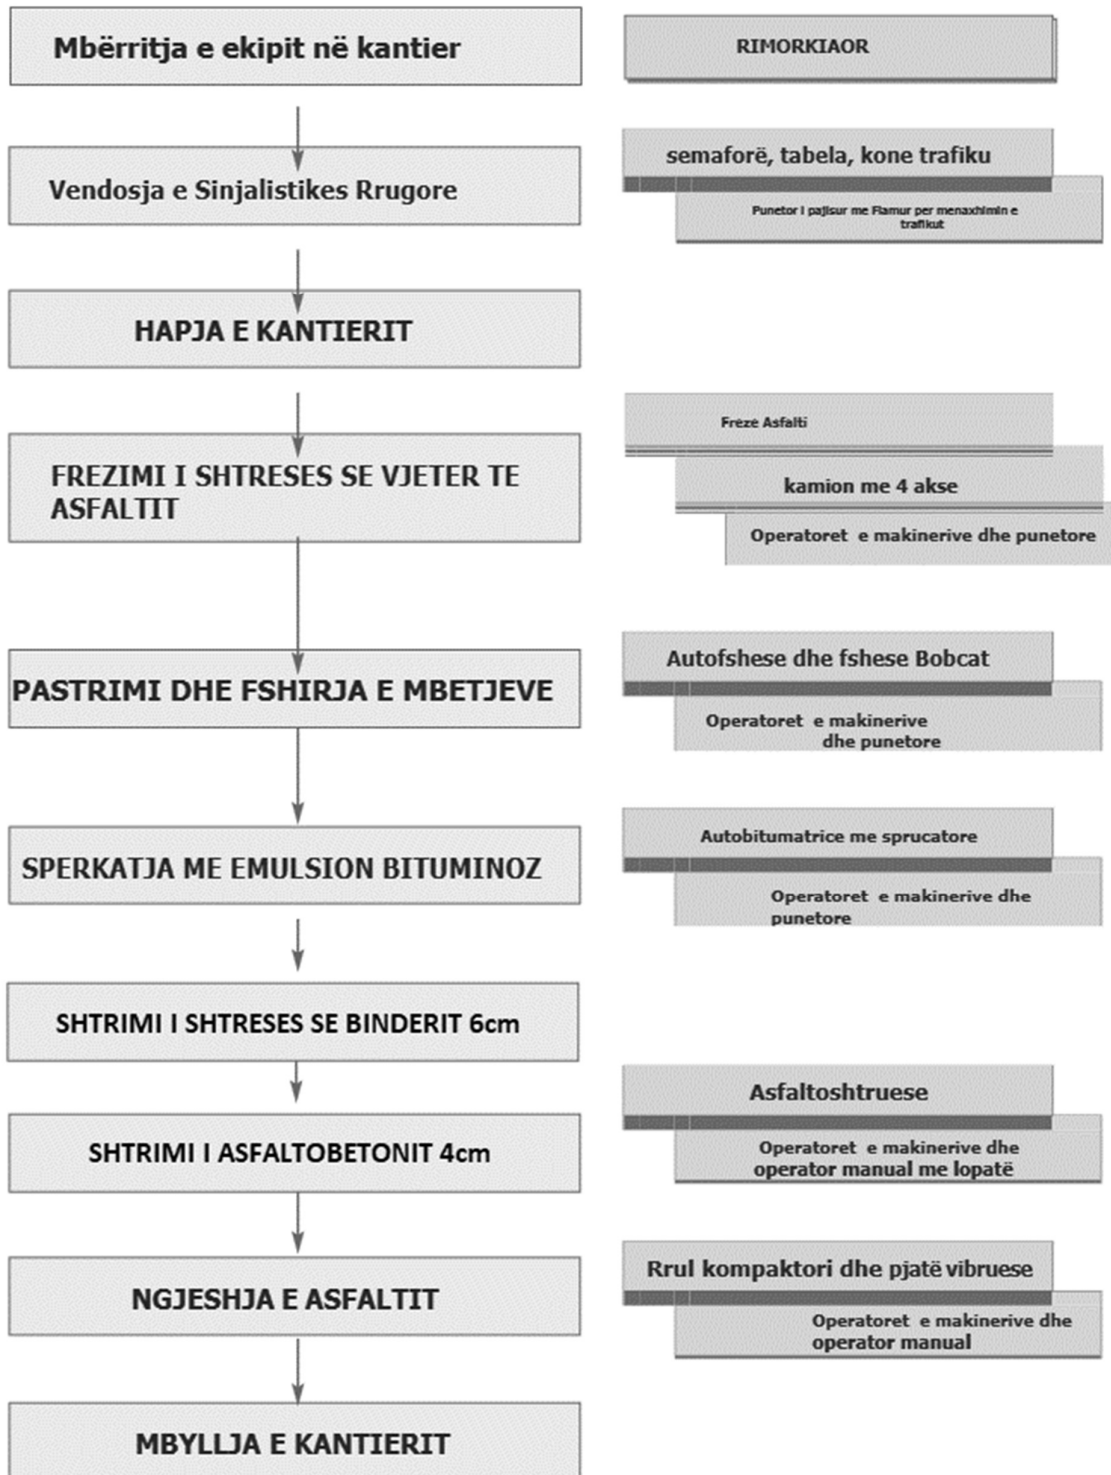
Mbërritja e ekipit në kantier

RIMORKIAOR

Vendosja e Sinjalistikes Rrugore

semaforë, tabela, kone trafiku

Punetor i pajisur me Flamur per menaxhimin e trafikut

HAPJA E KANTIERIT

FREZIMI I SHTRESES SE VJETER TE ASFALTIT

Freze Asfalti

kamion me 4 akse

Operatoret e makinerive dhe punetore

PASTRIMI DHE FSHIRJA E MBETJEVE

Autofshese dhe fshese Bobcat

Operatoret e makinerive dhe punetore

SPERKATJA ME EMULSION BITUMINOZ

Autobitumatrice me sprucatore

Operatoret e makinerive dhe punetore

SHTRIMI I SHTRESES SE BINDERIT 6cm

SHTRIMI I ASFALTOBETONIT 4cm

Asfaltoshtruese

Operatoret e makinerive dhe operator manual me lopatë

NGJESHJA E ASFALTIT

Rrul kompaktori dhe pjatë vibruese

Operatoret e makinerive dhe operator manual

MBYLLJA E KANTIERIT